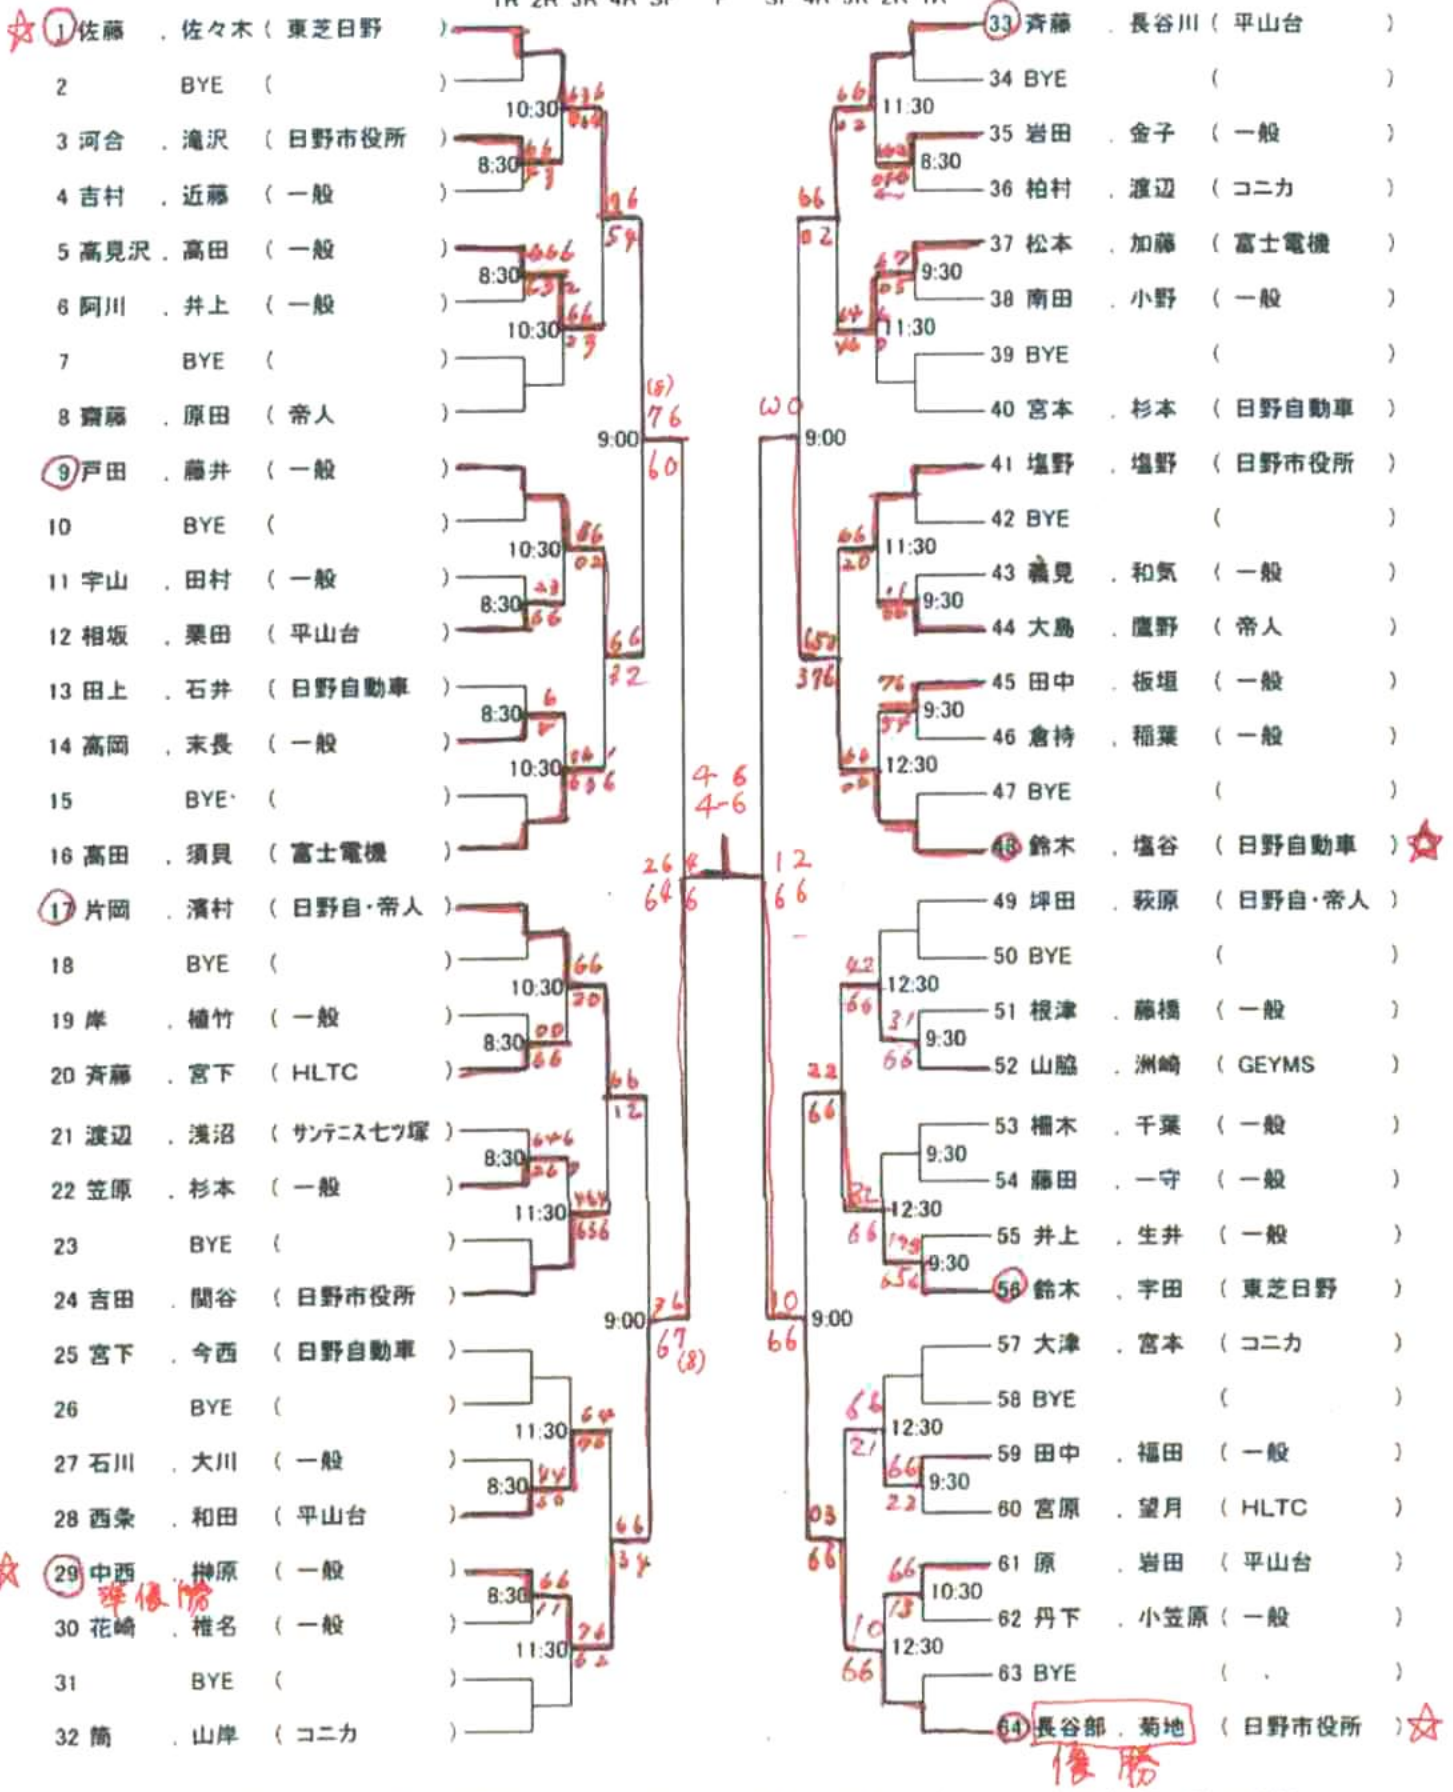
1R 2R 3R 4R SF F SF 4R 3R 2R 1R

1 佐藤 . 佐々木 ( 東芝日野 )
2 BYE ( )
3 河合 . 滝沢 ( 日野市役所 )
4 吉村 . 近藤 ( 一般 )
5 高見沢 . 高田 ( 一般 )
6 阿川 . 井上 ( 一般 )
7 BYE ( )
8 齋藤 . 原田 ( 帝人 )
9 戸田 . 藤井 ( 一般 )
10 BYE ( )
11 宇山 . 田村 ( 一般 )
12 相坂 . 栗田 ( 平山台 )
13 田上 . 石井 ( 日野自動車 )
14 高岡 . 末長 ( 一般 )
15 BYE ( )
16 高田 . 須貝 ( 富士電機 )
17 片岡 . 濱村 ( 日野自・帝人 )
18 BYE ( )
19 岸 . 植竹 ( 一般 )
20 斉藤 . 宮下 ( HLTC )
21 渡辺 . 浅沼 ( サンテニス七ツ塚 )
22 笠原 . 杉本 ( 一般 )
23 BYE ( )
24 吉田 . 関谷 ( 日野市役所 )
25 宮下 . 今西 ( 日野自動車 )
26 BYE ( )
27 石川 . 大川 ( 一般 )
28 西条 . 和田 ( 平山台 )
29 中西 . 榊原 ( 一般 )
準優勝
30 花崎 . 椎名 ( 一般 )
31 BYE ( )
32 筒 . 山岸 ( コニカ )

10:30 8:30 8:30 10:30 9:00 10:30 8:30 8:30 10:30 10:30 8:30 8:30 11:30 9:00 11:30 8:30 8:30 11:30

33 斉藤 . 長谷川 ( 平山台 )
34 BYE ( )
35 岩田 . 金子 ( 一般 )
36 柏村 . 渡辺 ( コニカ )
37 松本 . 加藤 ( 富士電機 )
38 南田 . 小野 ( 一般 )
39 BYE ( )
40 宮本 . 杉本 ( 日野自動車 )
41 塩野 . 塩野 ( 日野市役所 )
42 BYE ( )
43 義見 . 和気 ( 一般 )
44 大島 . 鷹野 ( 帝人 )
45 田中 . 板垣 ( 一般 )
46 倉持 . 稲葉 ( 一般 )
47 BYE ( )
48 鈴木 . 塩谷 ( 日野自動車 )
49 坪田 . 萩原 ( 日野自・帝人 )
50 BYE ( )
51 根津 . 藤橋 ( 一般 )
52 山脇 . 洲崎 ( GEYMS )
53 柵木 . 千葉 ( 一般 )
54 藤田 . 一守 ( 一般 )
55 井上 . 生井 ( 一般 )
56 鈴木 . 宇田 ( 東芝日野 )
57 大津 . 宮本 ( コニカ )
58 BYE ( )
59 田中 . 福田 ( 一般 )
60 宮原 . 望月 ( HLTC )
61 原 . 岩田 ( 平山台 )
62 丹下 . 小笠原 ( 一般 )
63 BYE ( )
64 長谷部 . 菊地 ( 日野市役所 )
優勝

11:30 8:30 9:30 11:30 9:00 11:30 9:30 9:30 12:30 12:30 9:30 9:30 12:30 9:30 9:00 12:30 9:30 10:30 12:30

(5) 76 60 WO 4 6 4-6 26 64 12 66 76 67 (8) 10 66